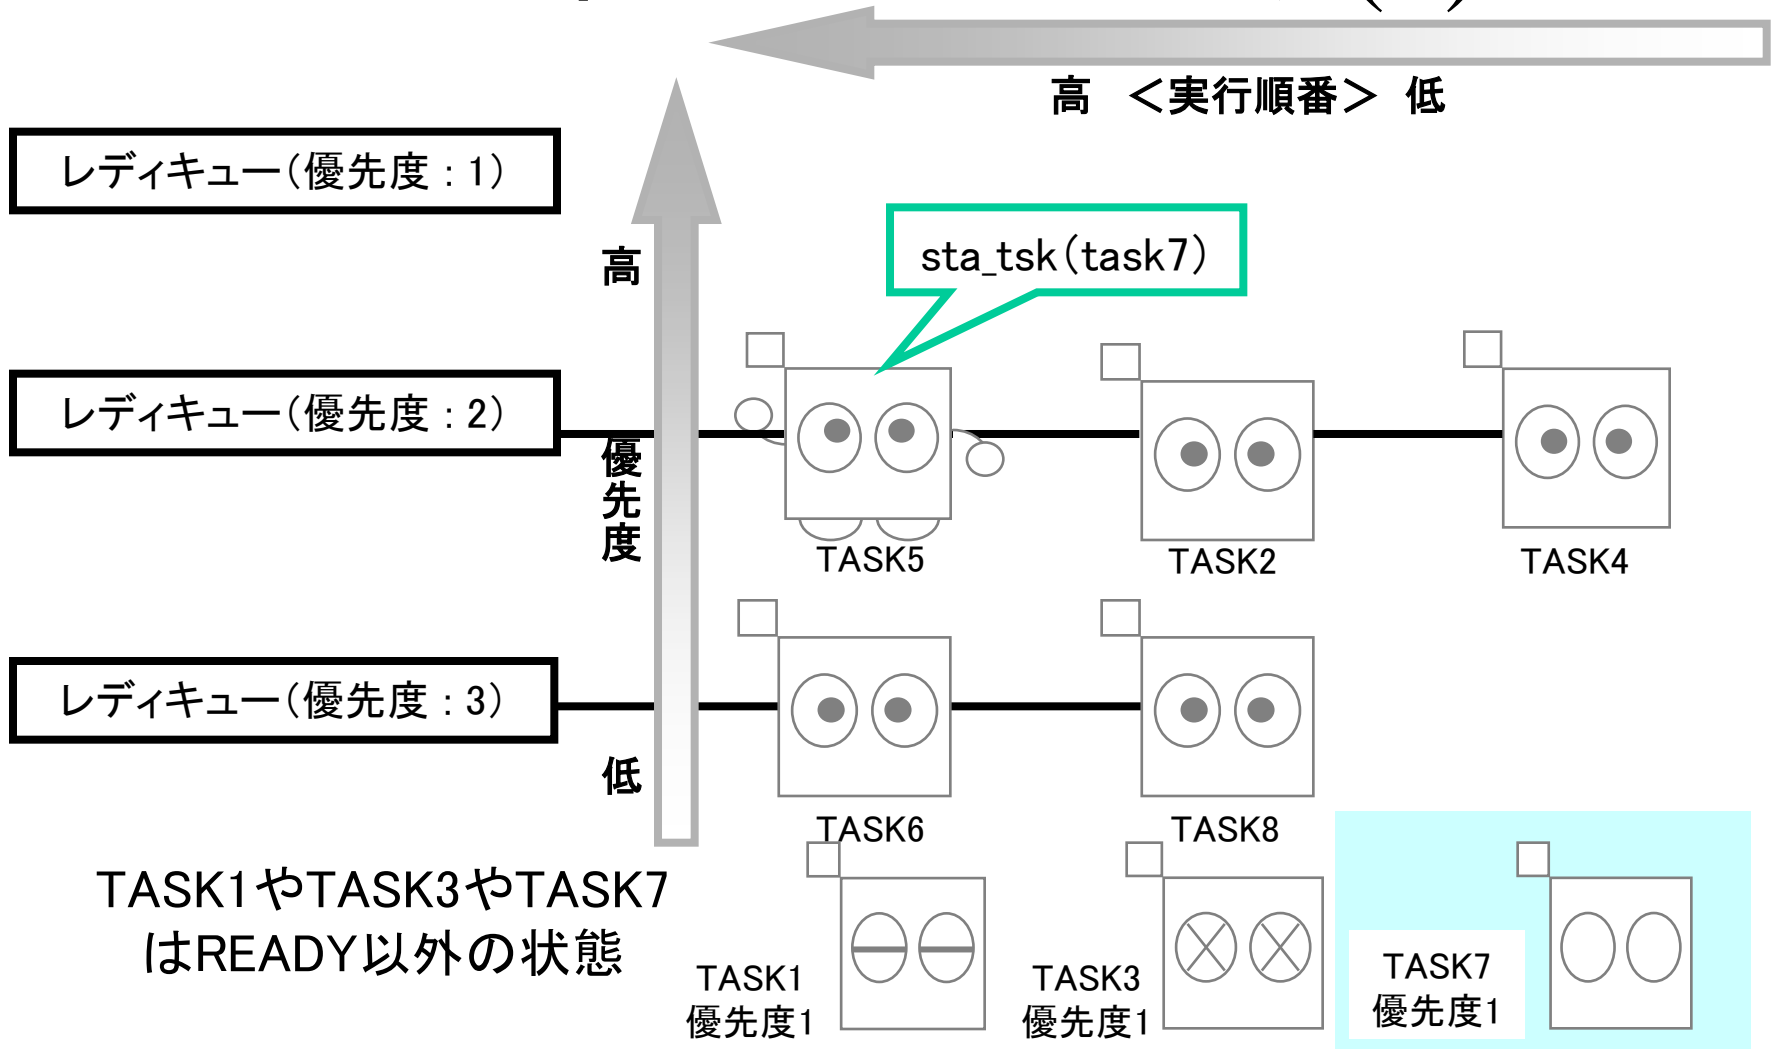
高　＜実行順番＞　低

レディキュー（優先度：1）

高

sta_tsk（task7）

レディキュー（優先度：2）

優先度

TASK5

TASK2

TASK4

レディキュー（優先度：3）

低

TASK6

TASK8

TASK1やTASK3やTASK7はREADY以外の状態

TASK1
優先度1

TASK3
優先度1

TASK7
優先度1